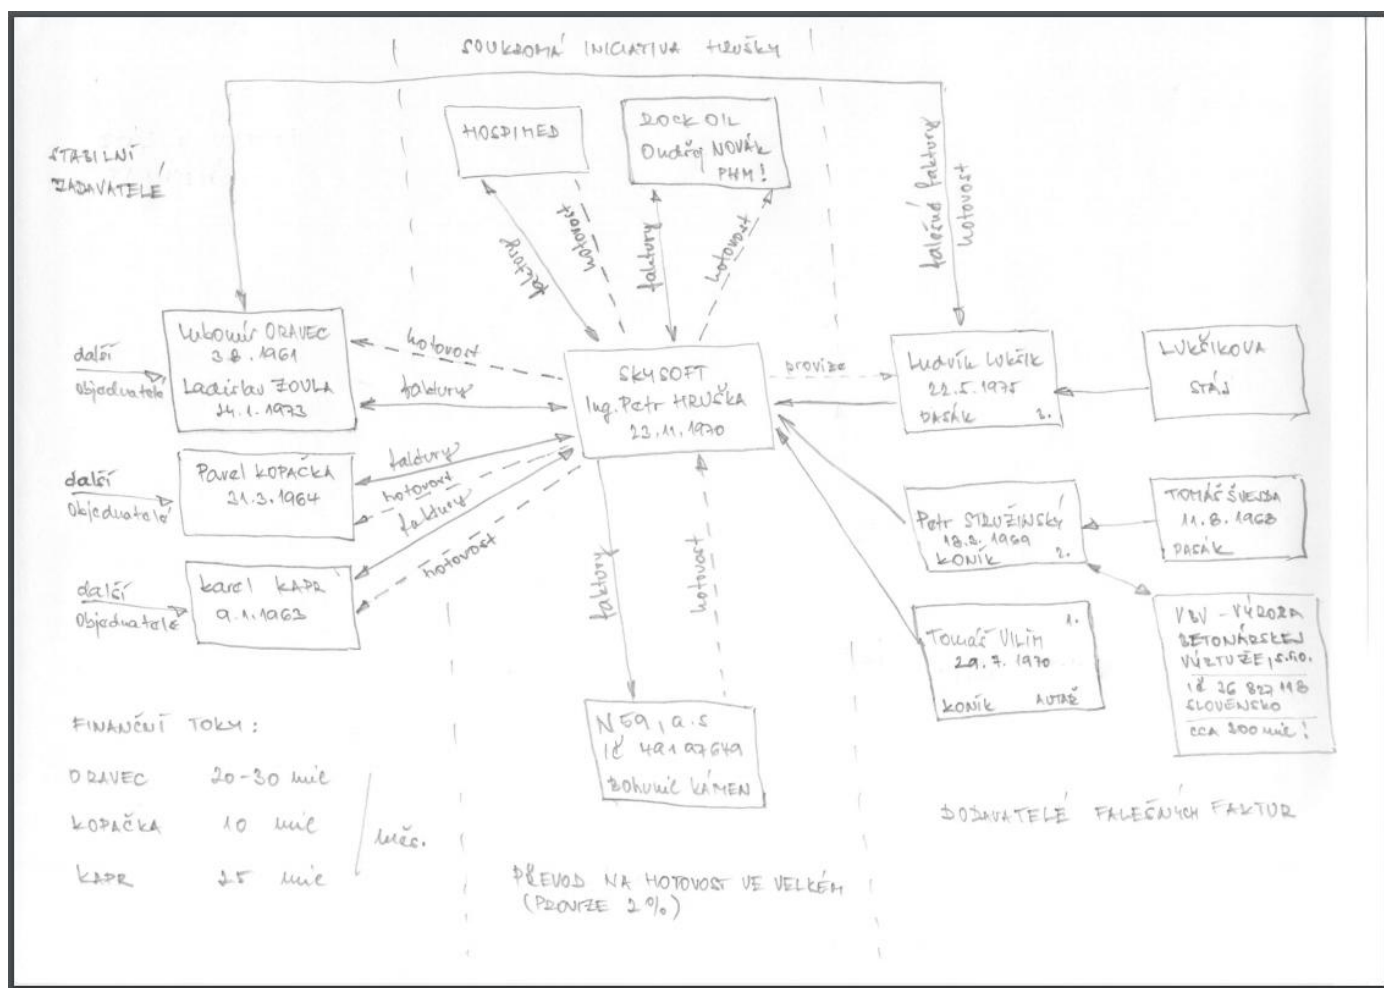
SOUKROMÁ INICIATIVA HRUŠKY

STABILNÍ ZADAVATELÉ

HOSPIMED

ROCK OIL
Ondřej NOVÁK
PHM!

faktury
hotovost
faktury
hotovost

falešné faktury
hotovost

Lubomír ORAVEC
3.8.1961
Ladislav ZOULA
24.1.1973

další objednatelé

hotovost
faktury

SKYSOFT
Ing. Petr HRUŠKA
23.11.1970

provize

Ludvík LUKŠÍK
22.5.1975
DAŇÁK 2.

LUKŠÍKOVA STÁJ

Pavel KOPAČKA
21.3.1964

další objednatelé

faktury
hotovost
faktury
hotovost

Petr STRUŽINSKÝ
18.3.1969
KONÍK 2.

TOMÁŠ ŠVEJDA
11.8.1968
DAŇÁK

Karel KAPR
9.1.1962

další objednatelé

faktury
hotovost

Tomáš VILÍM 1.
29.7.1970
KONÍK AUTAŘ

VBV - VÝROBA BETONÁRSKEJ VÝSTUŽE, s.r.o.
IČ 36 827 118
SLOVENSKO
cca 300 mil.!

FINANČNÍ TOKY:
ORAVEC 20-30 mil
KOPAČKA 10 mil
KAPR 25 mil
měs.

N59, a.s.
IČ 49197649
Bohumil KÁMEN

DODAVATELÉ FALEŠNÝCH FAKTUR

PŘEVOD NA HOTOVOST VE VELKÉM
(PROVIZE 2%)